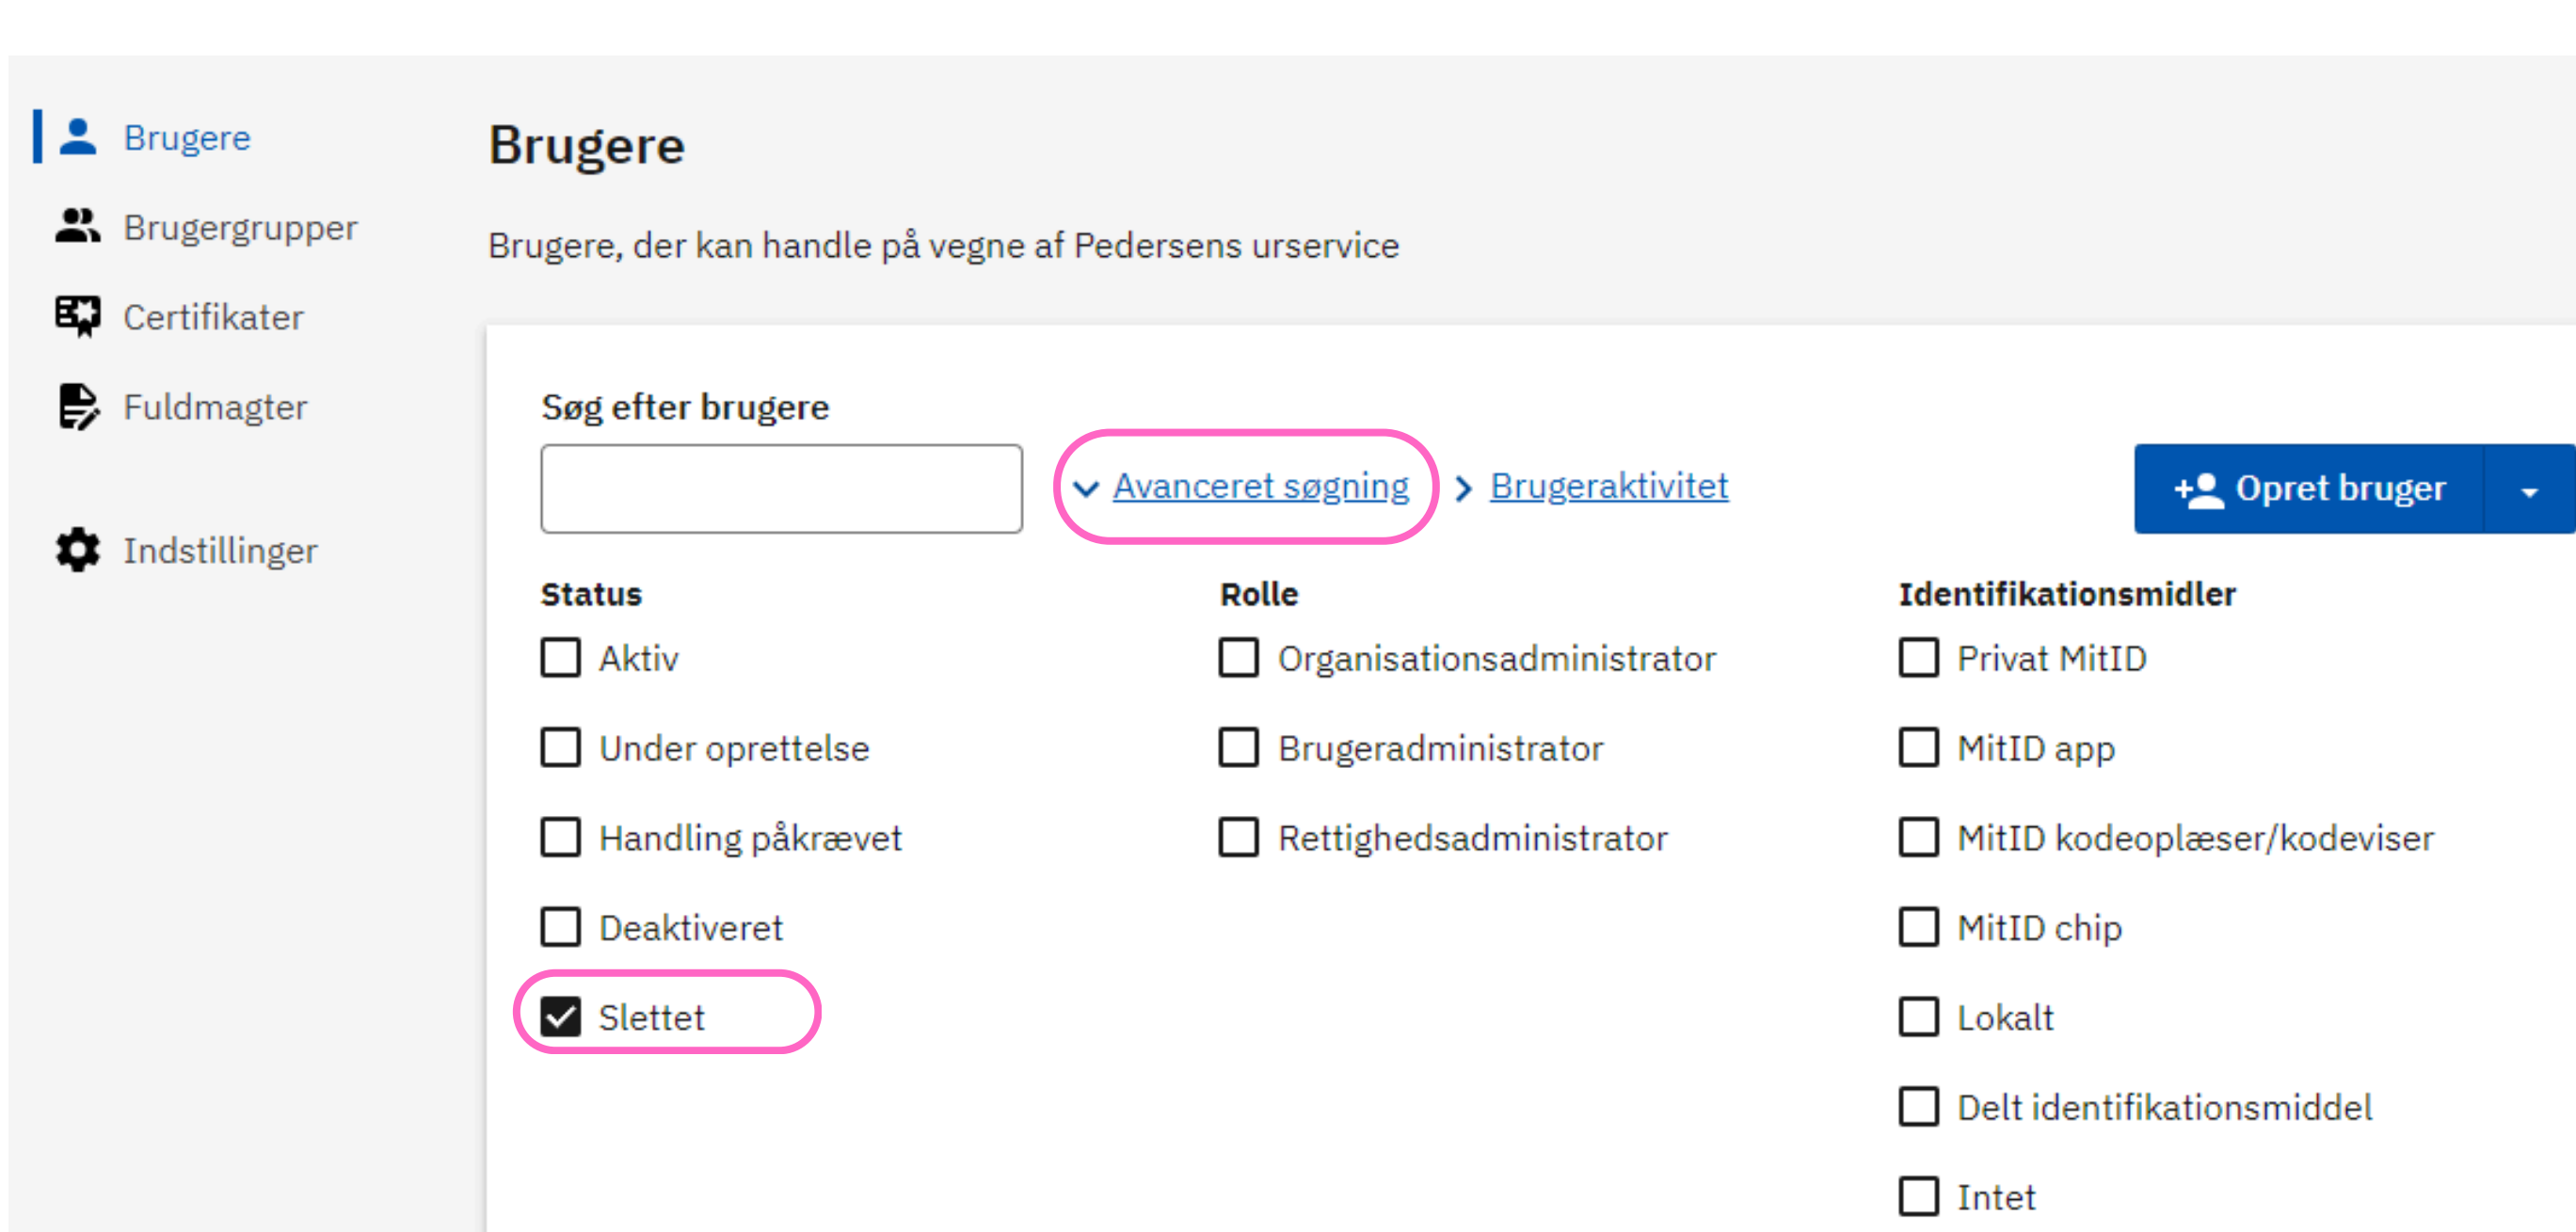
Brugere
Brugergrupper
Certifikater
Fuldmagter
Indstillinger

Brugere

Brugere, der kan handle på vegne af Pedersens urservice

Søg efter brugere

Avanceret søgning
Brugeraktivitet
Opret bruger

Status
Aktiv
Under oprettelse
Handling påkrævet
Deaktiveret
Slettet

Rolle
Organisationsadministrator
Brugeradministrator
Rettighedsadministrator

Identifikationsmidler
Privat MitID
MitID app
MitID kodeoplæser/kodeviser
MitID chip
Lokalt
Delt identifikationsmiddel
Intet